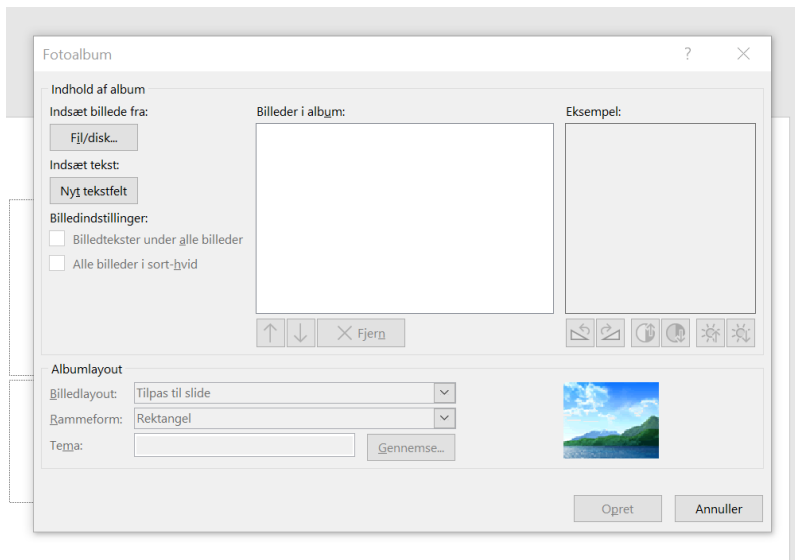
Fotoalbum

?

Indhold af album

Indsæt billede fra:

Fil/disk...

Indsæt tekst:

Nyt tekstfelt

Billedindstillinger:

Billedtekster under alle billeder

Alle billeder i sort-hvid

Billeder i album:

Fjern

Eksempel:

Albumlayout

Billedlayout: Tilpas til slide

Rammeform: Rektangel

Tema:

Gennemse...

Opret

Annuller